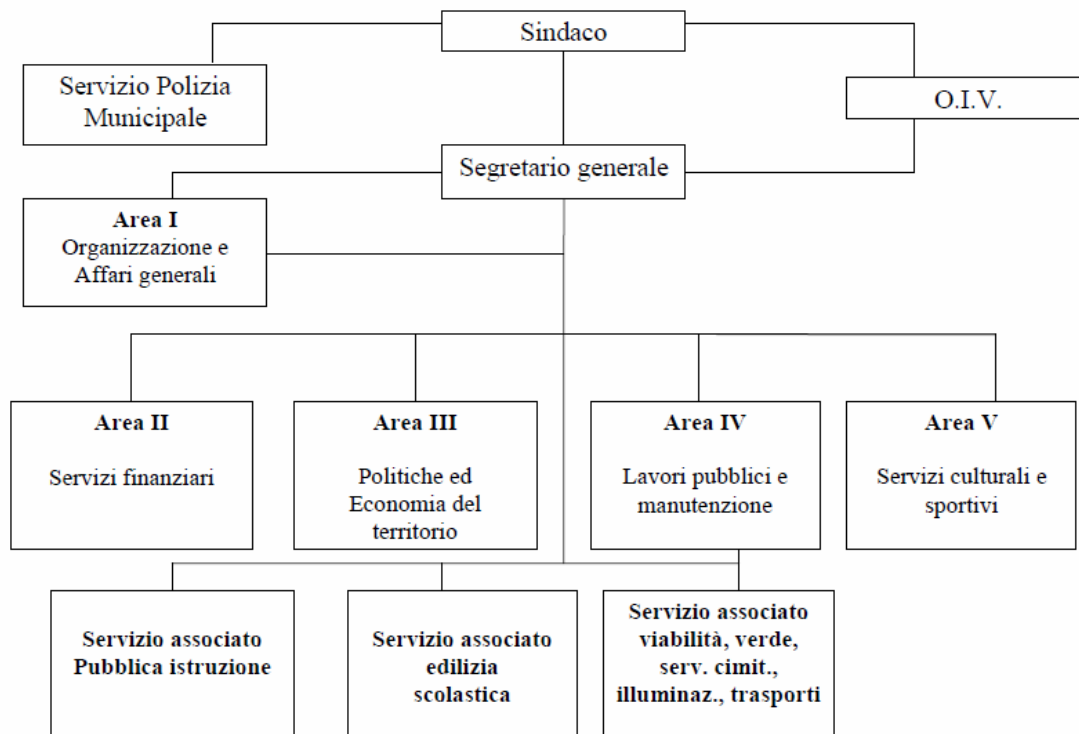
Sindaco

Servizio Polizia Municipale

O.I.V.

Segretario generale

**Area I**
Organizzazione e Affari generali

**Area II**
Servizi finanziari

**Area III**
Politiche ed Economia del territorio

**Area IV**
Lavori pubblici e manutenzione

**Area V**
Servizi culturali e sportivi

**Servizio associato Pubblica istruzione**

**Servizio associato edilizia scolastica**

**Servizio associato viabilità, verde, serv. cimit., illuminaz., trasporti**